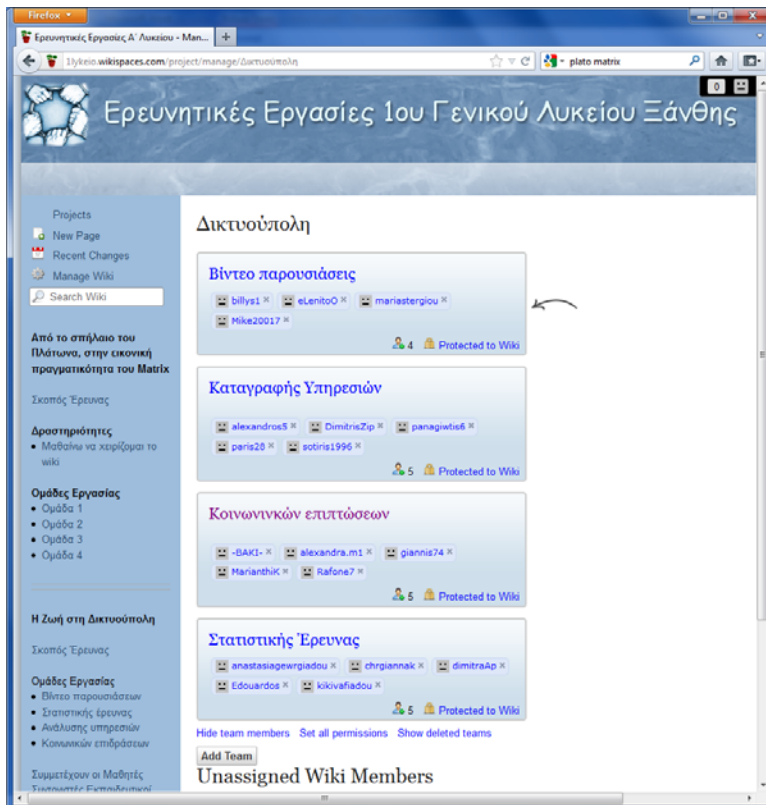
Firefox

Ερευνητικές Εργασίες Α' Λυκείου - Man... +

1lykeio.wikispaces.com/project/manage/Δικτυούπολη

plato matrix

0

Ερευνητικές Εργασίες 1ου Γενικού Λυκείου Ξάνθης

Projects
New Page
Recent Changes
Manage Wiki
Search Wiki

Από το σπήλαιο του Πλάτωνα, στην εικονική πραγματικότητα του Matrix

Σκοπός Έρευνας

Δραστηριότητες
• Μαθαίνω να χειρίζομαι το wiki

Ομάδες Εργασίας
• Ομάδα 1
• Ομάδα 2
• Ομάδα 3
• Ομάδα 4

Η Ζωή στη Δικτυούπολη

Σκοπός Έρευνας

Ομάδες Εργασίας
• Βίντεο παρουσιάσεων
• Στατιστικής έρευνας
• Ανάλυσης υπηρεσιών
• Κοινωνικών επιδράσεων

Συμμετέχουν οι Μαθητές
Συντονιστές Εκπαιδευτικοί

Δικτυούπολη

Βίντεο παρουσιάσεις
billys1 × eLenitoO × mariastergiou × Mike20017 ×
4 Protected to Wiki

Καταγραφής Υπηρεσιών
alexandros5 × DimitrisZip × panagiwtis6 × paris28 × sotiris1996 ×
5 Protected to Wiki

Κοινωνινκών επιπτώσεων
-BAKI- × alexandra.m1 × giannis74 × MarianthiK × Rafone7 ×
5 Protected to Wiki

Στατιστικής Έρευνας
anastasiagewrgiadou × chrgiannak × dimitraAp × Edouardos × kikivafiadou ×
5 Protected to Wiki

Hide team members Set all permissions Show deleted teams

Add Team

Unassigned Wiki Members